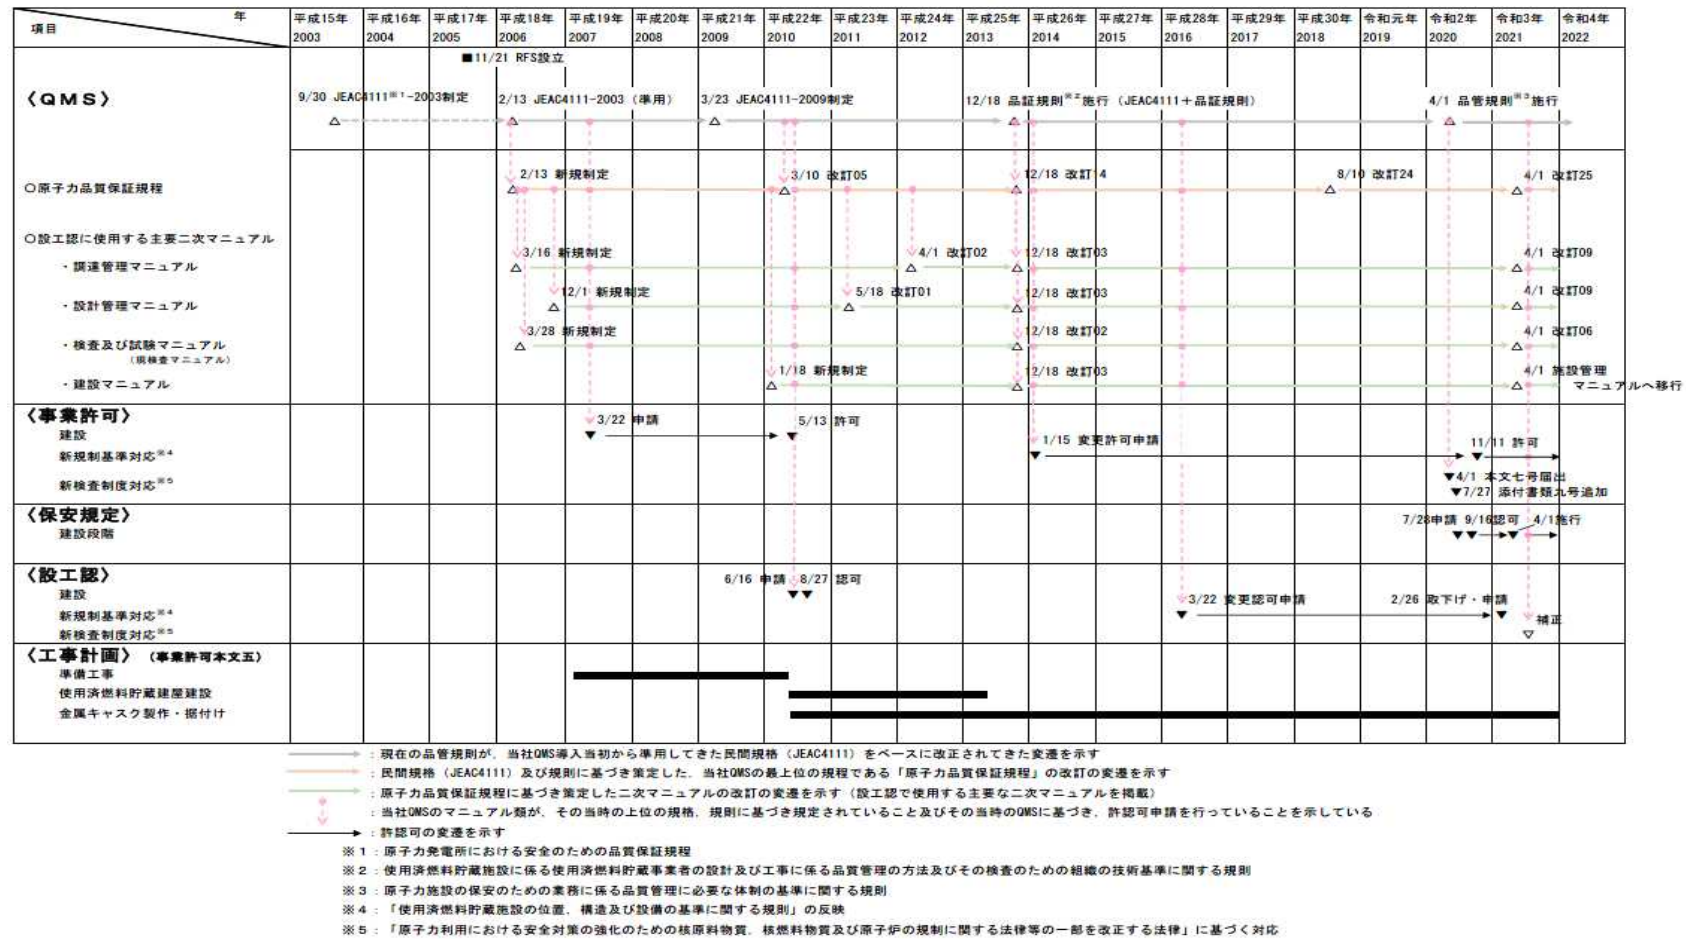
| 年 項目 | 平成15年 2003 | 平成16年 2004 | 平成17年 2005 | 平成18年 2006 | 平成19年 2007 | 平成20年 2008 | 平成21年 2009 | 平成22年 2010 | 平成23年 2011 | 平成24年 2012 | 平成25年 2013 | 平成26年 2014 | 平成27年 2015 | 平成28年 2016 | 平成29年 2017 | 平成30年 2018 | 令和元年 2019 | 令和2年 2020 | 令和3年 2021 | 令和4年 2022 |
|---|---|---|---|---|---|---|---|---|---|---|---|---|---|---|---|---|---|---|---|---|

■11/21 RFS設立

〈QMS〉
9/30 JEAC4111※1-2003制定　2/13 JEAC4111-2003（準用）　3/23 JEAC4111-2009制定　12/18 品証規則※2施行（JEAC4111＋品証規則）　4/1 品管規則※3施行

○原子力品質保証規程
2/13 新規制定　3/10 改訂05　12/18 改訂14　8/10 改訂24　4/1 改訂25

○設工認に使用する主要二次マニュアル
・調達管理マニュアル
3/16 新規制定　4/1 改訂02　12/18 改訂03　4/1 改訂09
・設計管理マニュアル
12/1 新規制定　5/18 改訂01　12/18 改訂03　4/1 改訂09
・検査及び試験マニュアル（現検査マニュアル）
3/28 新規制定　12/18 改訂02　4/1 改訂06
・建設マニュアル
1/18 新規制定　12/18 改訂03　4/1 施設管理マニュアルへ移行

〈事業許可〉
建設
新規制基準対応※4
新検査制度対応※5
3/22 申請　5/13 許可　1/15 変更許可申請　11/11 許可　4/1 本文七号届出　7/27 添付書類九号追加

〈保安規定〉
建設段階
7/28申請　9/16認可　4/1施行

〈設工認〉
建設
新規制基準対応※4
新検査制度対応※5
6/16 申請　8/27 認可　3/22 変更認可申請　2/26 取下げ・申請　補正

〈工事計画〉（事業許可本文五）
準備工事
使用済燃料貯蔵建屋建設
金属キャスク製作・据付け

：現在の品管規則が，当社QMS導入当初から準用してきた民間規格（JEAC4111）をベースに改正されてきた変遷を示す
：民間規格（JEAC4111）及び規則に基づき策定した，当社QMSの最上位の規程である「原子力品質保証規程」の改訂の変遷を示す
：原子力品質保証規程に基づき策定した二次マニュアルの改訂の変遷を示す（設工認で使用する主要な二次マニュアルを掲載）
：当社QMSのマニュアル類が，その当時の上位の規格，規則に基づき規定されていること及びその当時のQMSに基づき，許認可申請を行っていることを示している
：許認可の変遷を示す
※1：原子力発電所における安全のための品質保証規程
※2：使用済燃料貯蔵施設に係る使用済燃料貯蔵事業者の設計及び工事に係る品質管理の方法及びその検査のための組織の技術基準に関する規則
※3：原子力施設の保安のための業務に係る品質管理に必要な体制の基準に関する規則
※4：「使用済燃料貯蔵施設の位置，構造及び設備の基準に関する規則」の反映
※5：「原子力利用における安全対策の強化のための核原料物質，核燃料物質及び原子炉の規制に関する法律等の一部を改正する法律」に基づく対応